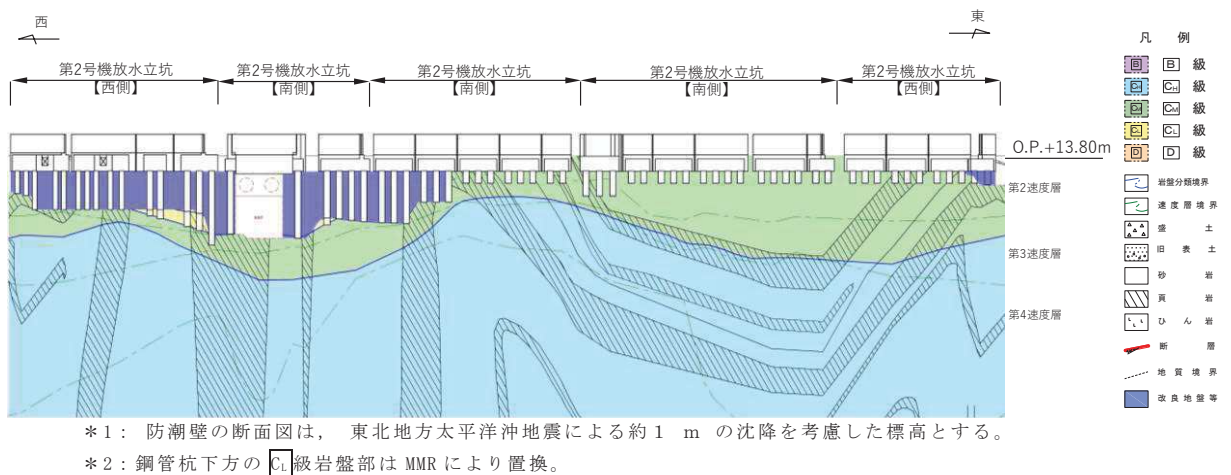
西

東

第2号機放水立坑【西側】

第2号機放水立坑【南側】

第2号機放水立坑【南側】

第2号機放水立坑【南側】

第2号機放水立坑【西側】

O.P.+13.80m

第2速度層

第3速度層

第4速度層

凡 例

B B 級

C$_H$ C$_H$ 級

C$_M$ C$_M$ 級

C$_L$ C$_L$ 級

D D 級

岩盤分類境界

速度層境界

盛 土

旧 表 土

砂 岩

頁 岩

ひ ん 岩

断 層

地 質 境 界

改 良 地 盤 等

＊1：防潮壁の断面図は，東北地方太平洋沖地震による約1 m の沈降を考慮した標高とする。

＊2：鋼管杭下方のC$_L$級岩盤部は MMR により置換。